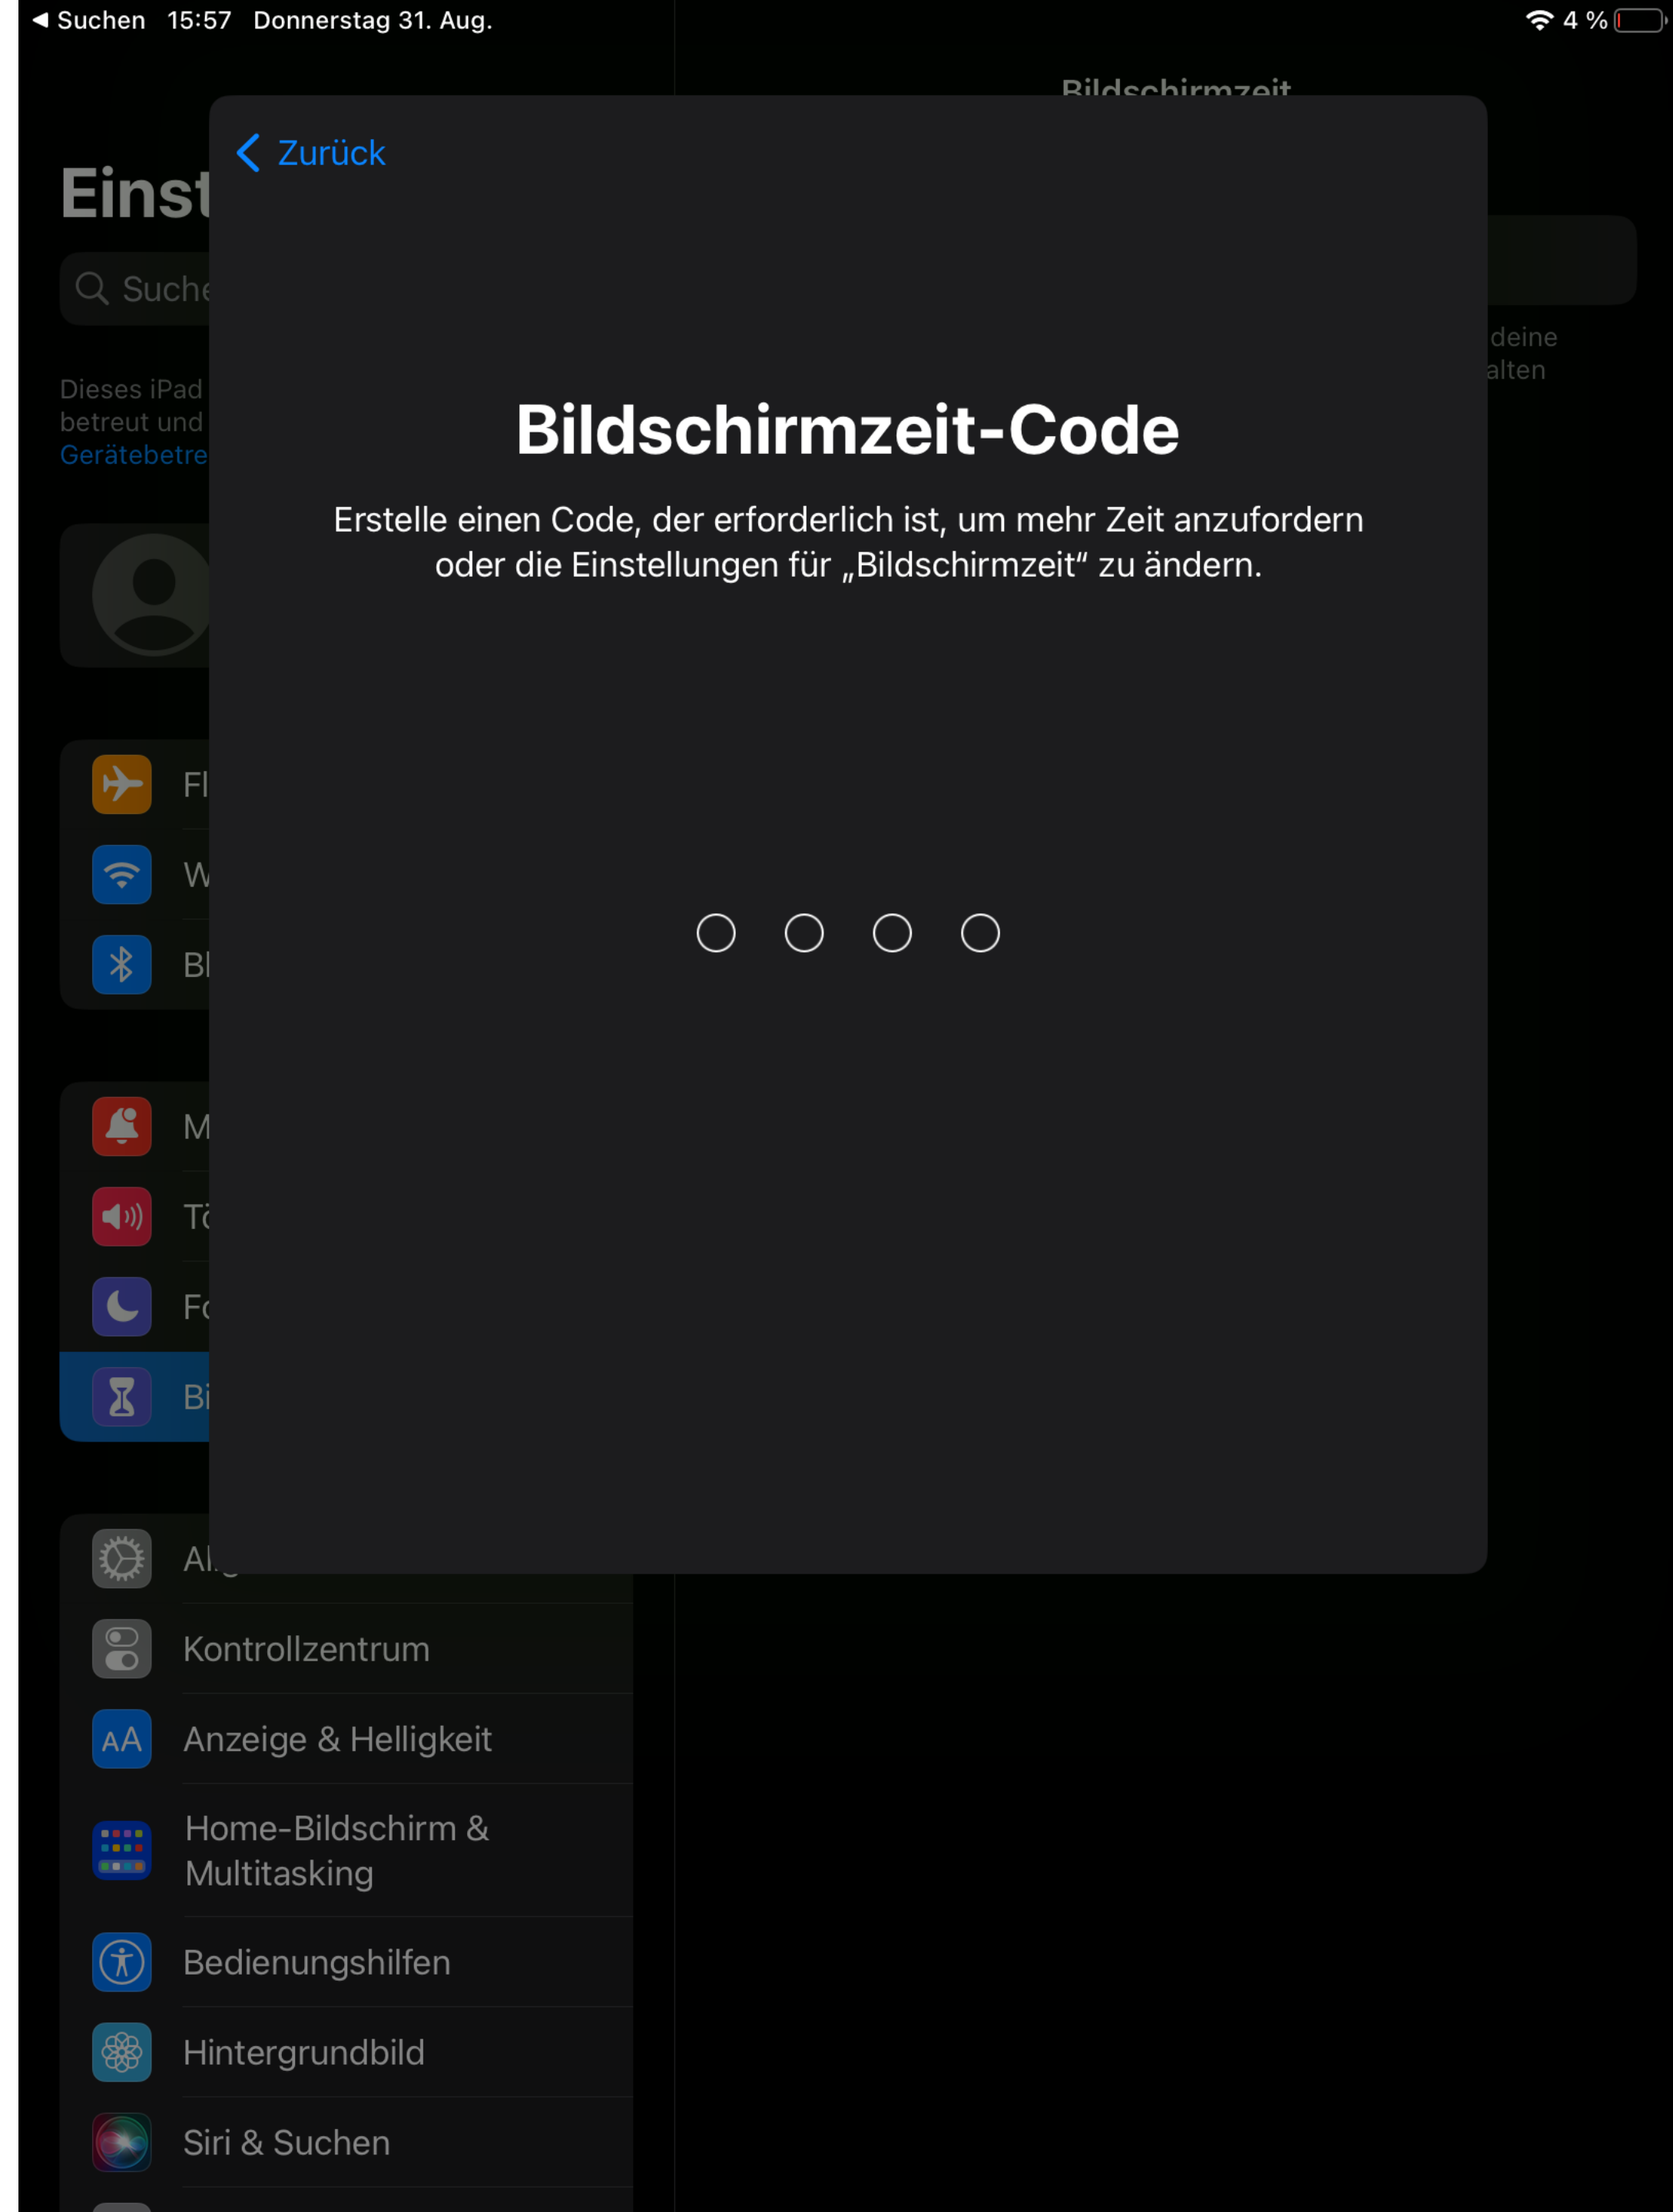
◀ Suchen 15:57 Donnerstag 31. Aug.

4 %

Bildschirmzeit

Einst

Suche

Dieses iPad betreut und Gerätebetre

deine alten

Zurück

Bildschirmzeit-Code

Erstelle einen Code, der erforderlich ist, um mehr Zeit anzufordern oder die Einstellungen für „Bildschirmzeit“ zu ändern.

Fl

W

Bl

M

Tö

Fo

Bi

Al

Kontrollzentrum

Anzeige & Helligkeit

Home-Bildschirm & Multitasking

Bedienungshilfen

Hintergrundbild

Siri & Suchen